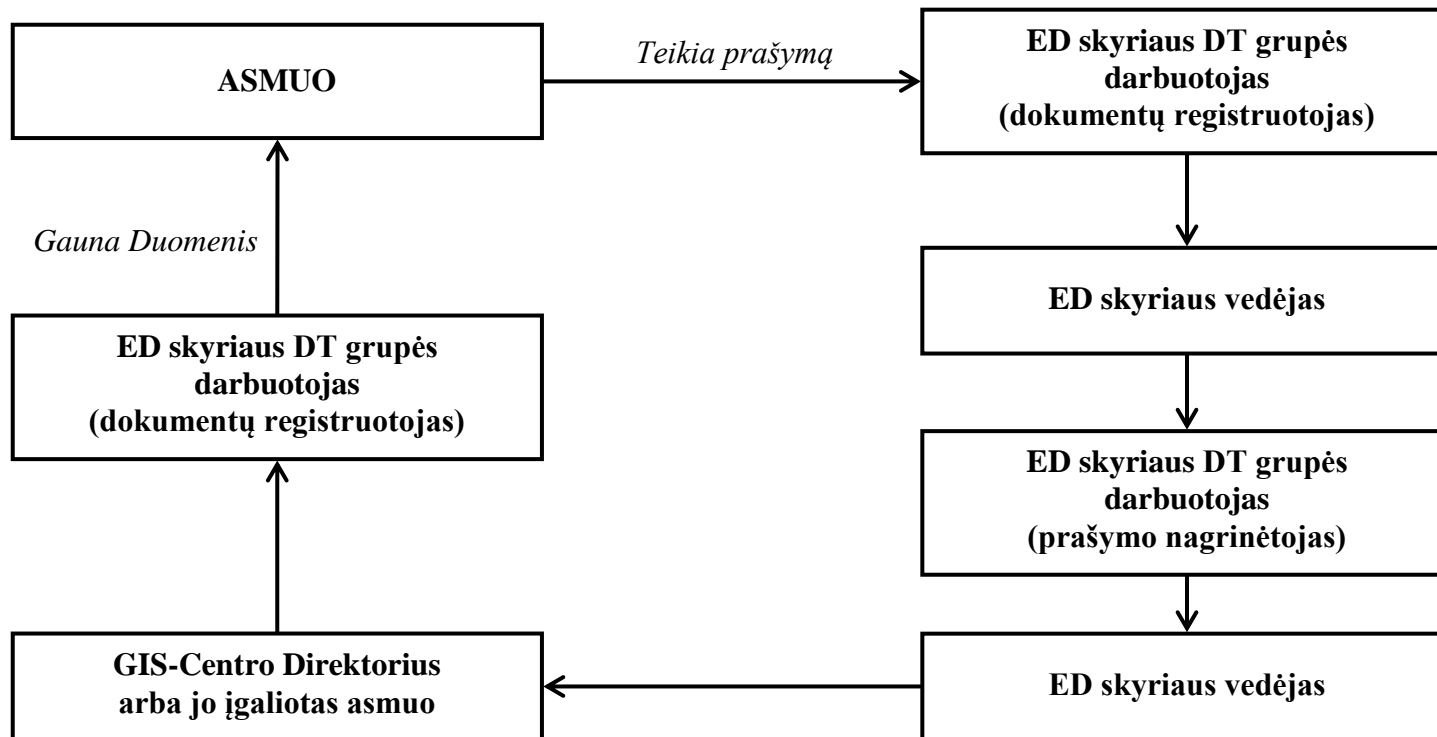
ASMUO

Teikia prašymą

ED skyriaus DT grupės darbuotojas (dokumentų registruotojas)

ED skyriaus vedėjas

ED skyriaus DT grupės darbuotojas (prašymo nagrinėtojas)

ED skyriaus vedėjas

GIS-Centro Direktorius arba jo įgaliotas asmuo

ED skyriaus DT grupės darbuotojas (dokumentų registruotojas)

Gauna Duomenis